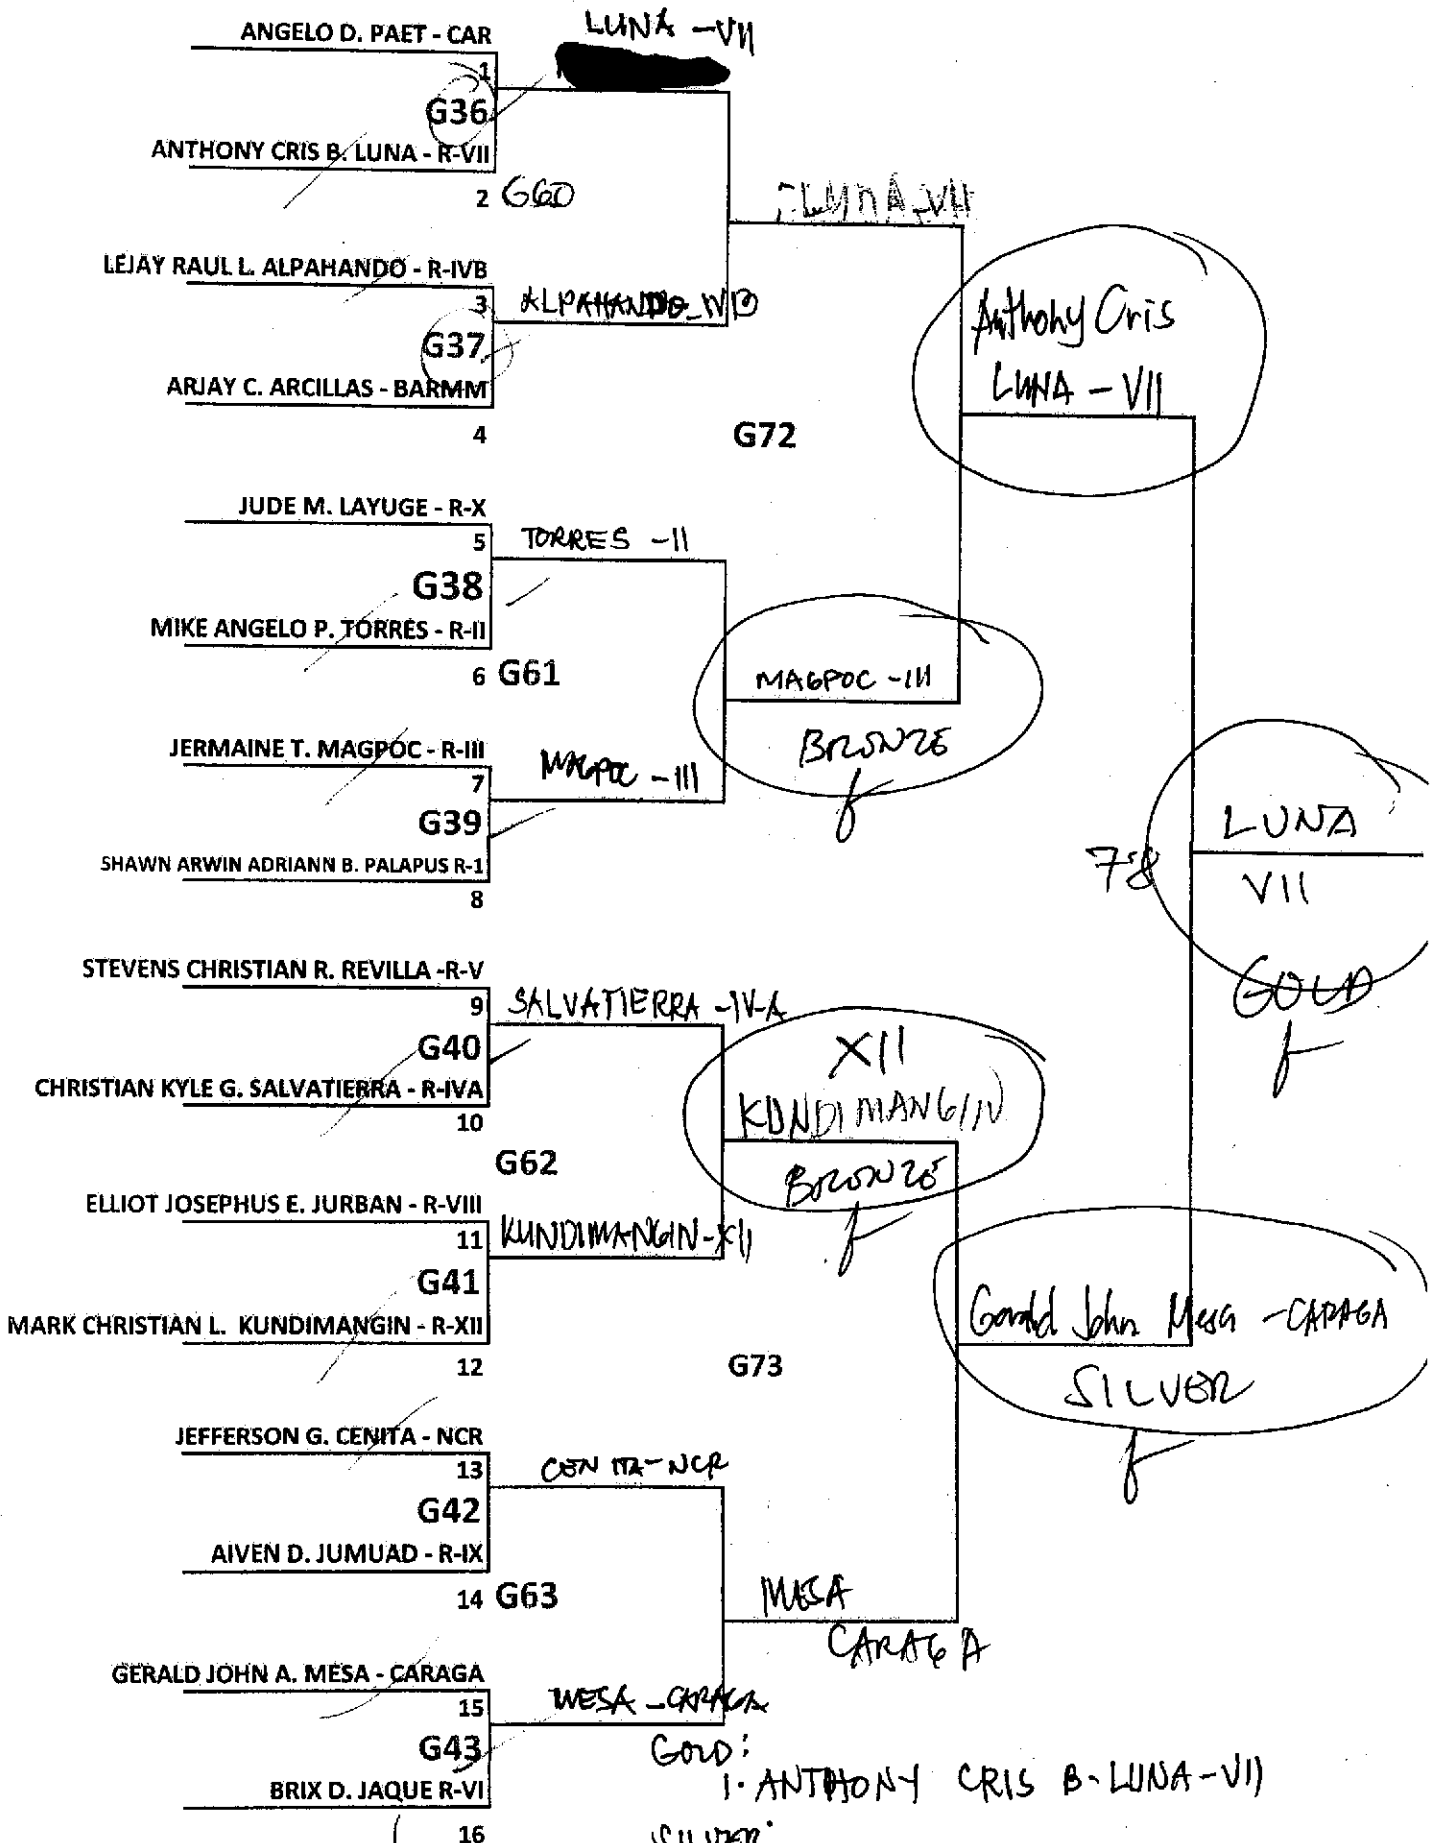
ANGELO D. PAET - CAR
1
G36
ANTHONY CRIS B. LUNA - R-VII
2 G60
LUNA -VII
LUNA -VII
LEJAY RAUL L. ALPAHANDO - R-IVB
3
ALPAHANDO -IVB
G37
ARJAY C. ARCILLAS - BARMM
4
G72
Anthony Cris LUNA - VII
JUDE M. LAYUGE - R-X
5
TORRES -II
G38
MIKE ANGELO P. TORRES - R-II
6 G61
MAGPOC -III
BRONZE
JERMAINE T. MAGPOC - R-III
7
MAGPOC -III
G39
SHAWN ARWIN ADRIANN B. PALAPUS R-1
8
78
LUNA VII
GOLD
STEVENS CHRISTIAN R. REVILLA -R-V
9
SALVATIERRA -IV-A
G40
CHRISTIAN KYLE G. SALVATIERRA - R-IVA
10
XII KUNDIMANGIN
BRONZE
G62
ELLIOT JOSEPHUS E. JURBAN - R-VIII
11
KUNDIMANGIN-XII
G41
MARK CHRISTIAN L. KUNDIMANGIN - R-XII
12
G73
Gerald John Mesa -CARAGA
SILVER
JEFFERSON G. CENITA - NCR
13
CENITA-NCR
G42
AIVEN D. JUMUAD - R-IX
14 G63
MESA CARAGA
GERALD JOHN A. MESA - CARAGA
15
MESA _CARAGA
G43
BRIX D. JAQUE R-VI
16
GOLD:
1. ANTHONY CRIS B. LUNA -VII
SILVER: